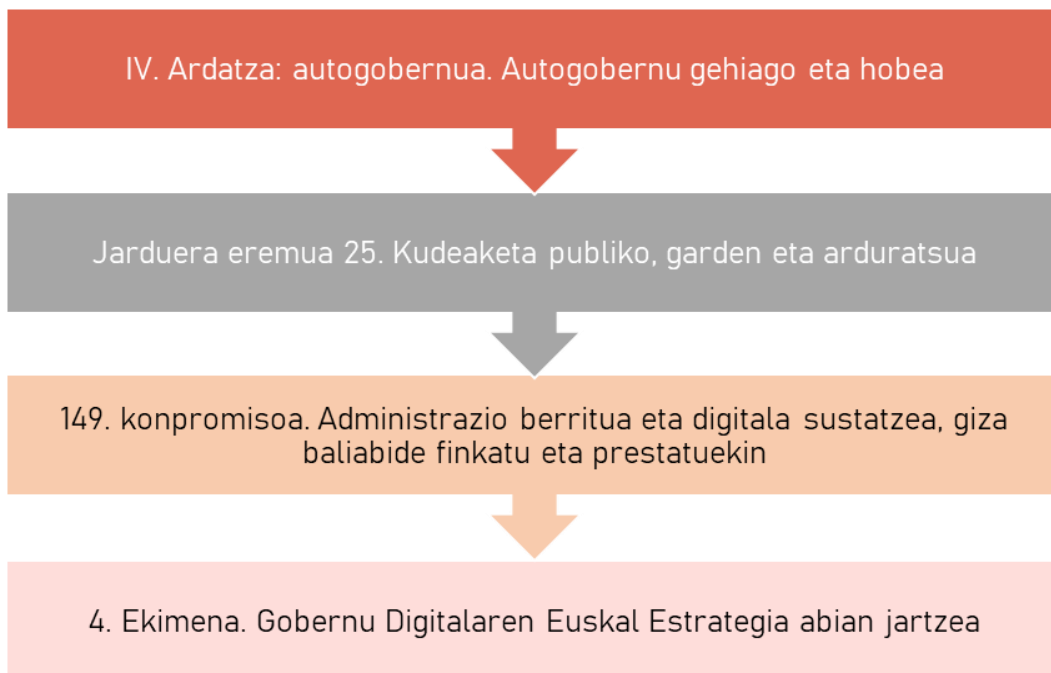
IV. Ardatza: autogobernua. Autogobernu gehiago eta hobea

Jarduera eremua 25. Kudeaketa publiko, garden eta arduratsua

149. konpromisoa. Administrazio berritua eta digitala sustatzea, giza baliabide finkatu eta prestatuekin

4. Ekimena. Gobernu Digitalaren Euskal Estrategia abian jartzea